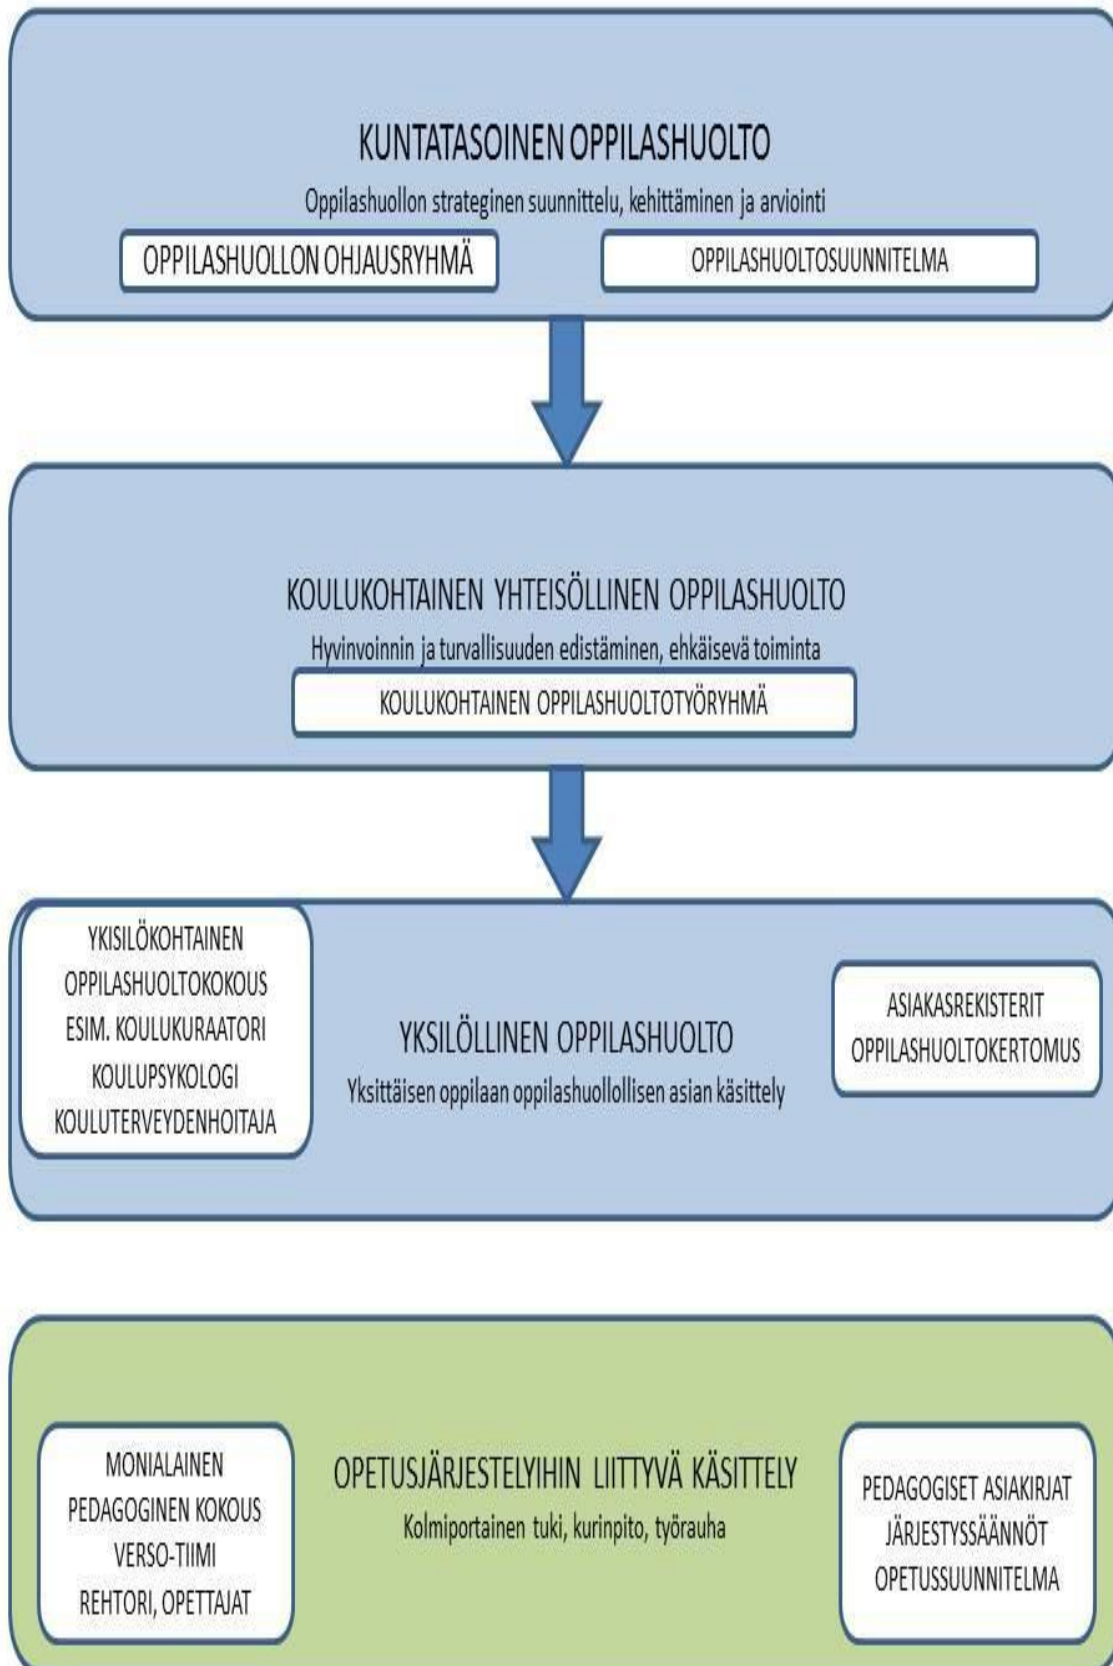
KUNTATASOINEN OPPILASHUOLTO

Oppilashuollon strateginen suunnittelu, kehittäminen ja arviointi

OPPILASHUOLLON OHJAUSRYHMÄ

OPPILASHUOLTOSUUNNITELMA

KOULUKOHTAINEN YHTEISÖLLINEN OPPILASHUOLTO

Hyvinvoinnin ja turvallisuuden edistäminen, ehkäisevä toiminta

KOULUKOHTAINEN OPPILASHUOLTOTYÖRYHMÄ

YKISILÖKOHTAINEN OPPILASHUOLTOKOKOUS ESIM. KOULUKURAATORI KOULUPSYKOLOGI KOULUTERVEYDENHOITAJA

YKSILÖLLINEN OPPILASHUOLTO

Yksittäisen oppilaan oppilashuollollisen asian käsittely

ASIAKASREKISTERIT OPPILASHUOLTOKERTOMUS

MONIALAINEN PEDAGOGINEN KOKOUS VERSO-TIIMI REHTORI, OPETTAJAT

OPETUSJÄRJESTELYIHIN LIITTYVÄ KÄSITTELY

Kolmiportainen tuki, kurinpito, työrauha

PEDAGOGISET ASIAKIRJAT JÄRJESTYSSÄÄNNÖT OPETUSSUUNNITELMA